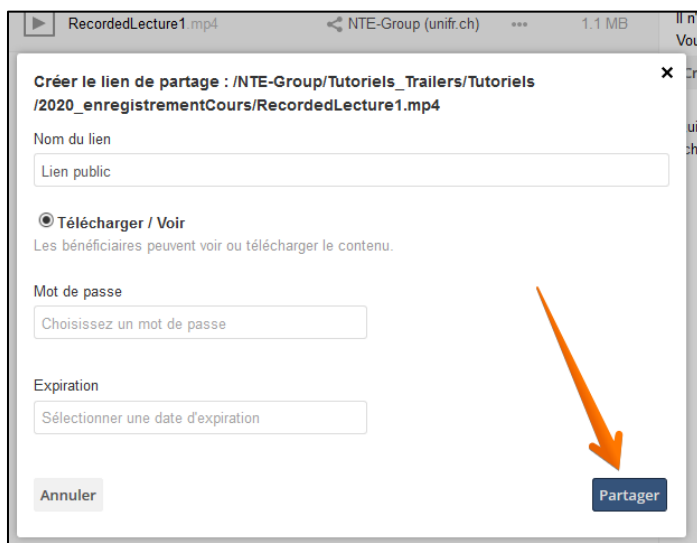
RecordedLecture1.mp4 NTE-Group (unifr.ch) ••• 1.1 MB

Créer le lien de partage : /NTE-Group/Tutoriels_Trailers/Tutoriels/2020_enregistrementCours/RecordedLecture1.mp4

×

Nom du lien

Lien public

Télécharger / Voir

Les bénéficiaires peuvent voir ou télécharger le contenu.

Mot de passe

Choisissez un mot de passe

Expiration

Sélectionner une date d'expiration

Annuler

Partager